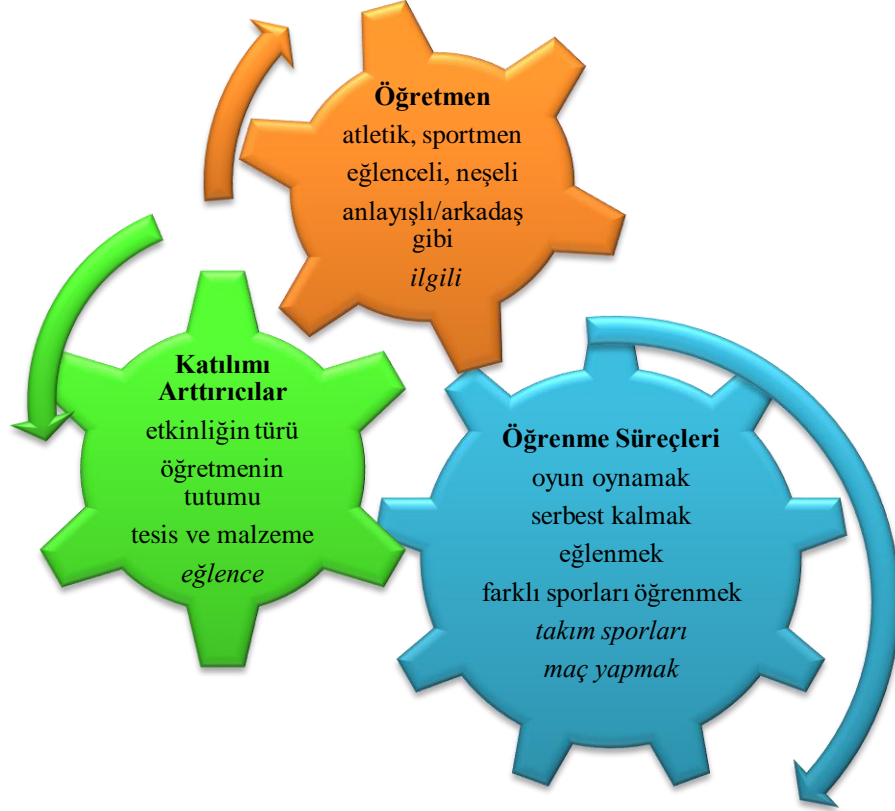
Öğretmen

atletik, sportmen

eğlenceli, neşeli

anlayışlı/arkadaş gibi

ilgili

Katılımı Arttırıcılar

etkinliğin türü

öğretmenin tutumu

tesis ve malzeme

eğlence

Öğrenme Süreçleri

oyun oynamak

serbest kalmak

eğlenmek

farklı sporları öğrenmek

takım sporları

maç yapmak